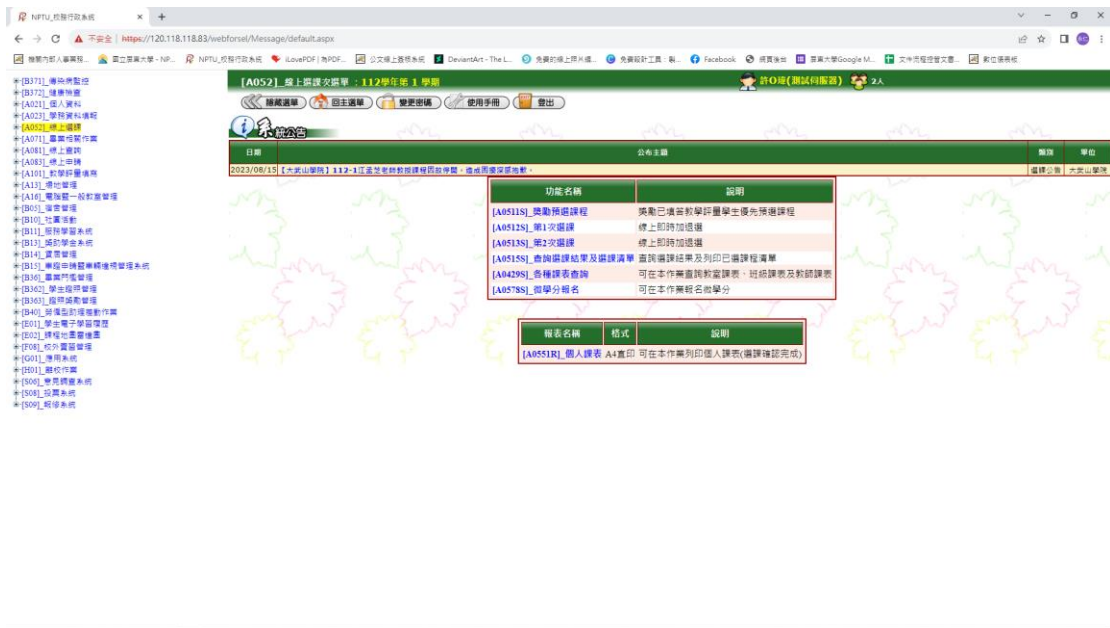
NPTU_校務行政系統 × +

← → C ▲ 不安全 | https://120.118.118.83/webforsel/Message/default.aspx

行政院人事資... 國立屏東大學 - NP... NPTU_校務行政系統 iLovePDF | 為PDF... 公文線上簽核系統 DeviantArt - The L... 免費的線上照片編... 免費設計工具：製... Facebook 網頁強化 屏東大學Google M... 文件用程式管文書... 數位憑證系統

[B371]_傳染病監控
[B372]_健康檢查
[A021]_個人資料
[A023]_學務資料填報
[A052]_線上選課
[A071]_畢業級預作業
[A081]_線上查詢
[A083]_線上申請
[A101]_教學評量填寫
[A13]_場地管理
[A16]_電腦暨一般教室管理
[B05]_導師管理
[B10]_社團活動
[B11]_服務學習系統
[B13]_獎助學金系統
[B14]_宿舍管理
[B15]_車輛申請暨車輛進場管理系統
[B36]_畢業門檻管理
[B362]_學生證照管理
[B363]_證照獎勵管理
[B40]_勞僱型助理獎勵作業
[E01]_學生電子學習歷程
[E02]_課程地圖管理
[F08]_校外實習管理
[G01]_應用系統
[H01]_離校作業
[S06]_意見調查系統
[S08]_投票系統
[S09]_報修系統

[A052]_線上選課次選單：112學年第 1 學期

許O瑜(測試伺服器) 2人

隱藏選單 回主選單 變更密碼 使用手冊 登出

系統公告

| 日期 | 公布主題 | 類別 | 單位 |
|---|---|---|---|
| 2023/08/15 | 【大武山學院】112-1江孟芝老師教授課程因故停開，造成困擾深感抱歉。 | 選課公告 | 大武山學院 |

| 功能名稱 | 說明 |
|---|---|
| [A0511S]_獎勵預選課程 | 獎勵已填答教學評量學生優先預選課程 |
| [A0512S]_第1次選課 | 線上即時加退選 |
| [A0513S]_第2次選課 | 線上即時加退選 |
| [A0515S]_查詢選課結果及選課清單 | 查詢選課結果及列印已選課程清單 |
| [A0429S]_各種課表查詢 | 可在本作業查詢教室課表、班級課表及教師課表 |
| [A0578S]_微學分報名 | 可在本作業報名微學分 |

| 報表名稱 | 格式 | 說明 |
|---|---|---|
| [A0551R]_個人課表 | A4直印 | 可在本作業列印個人課表(選課確認完成) |